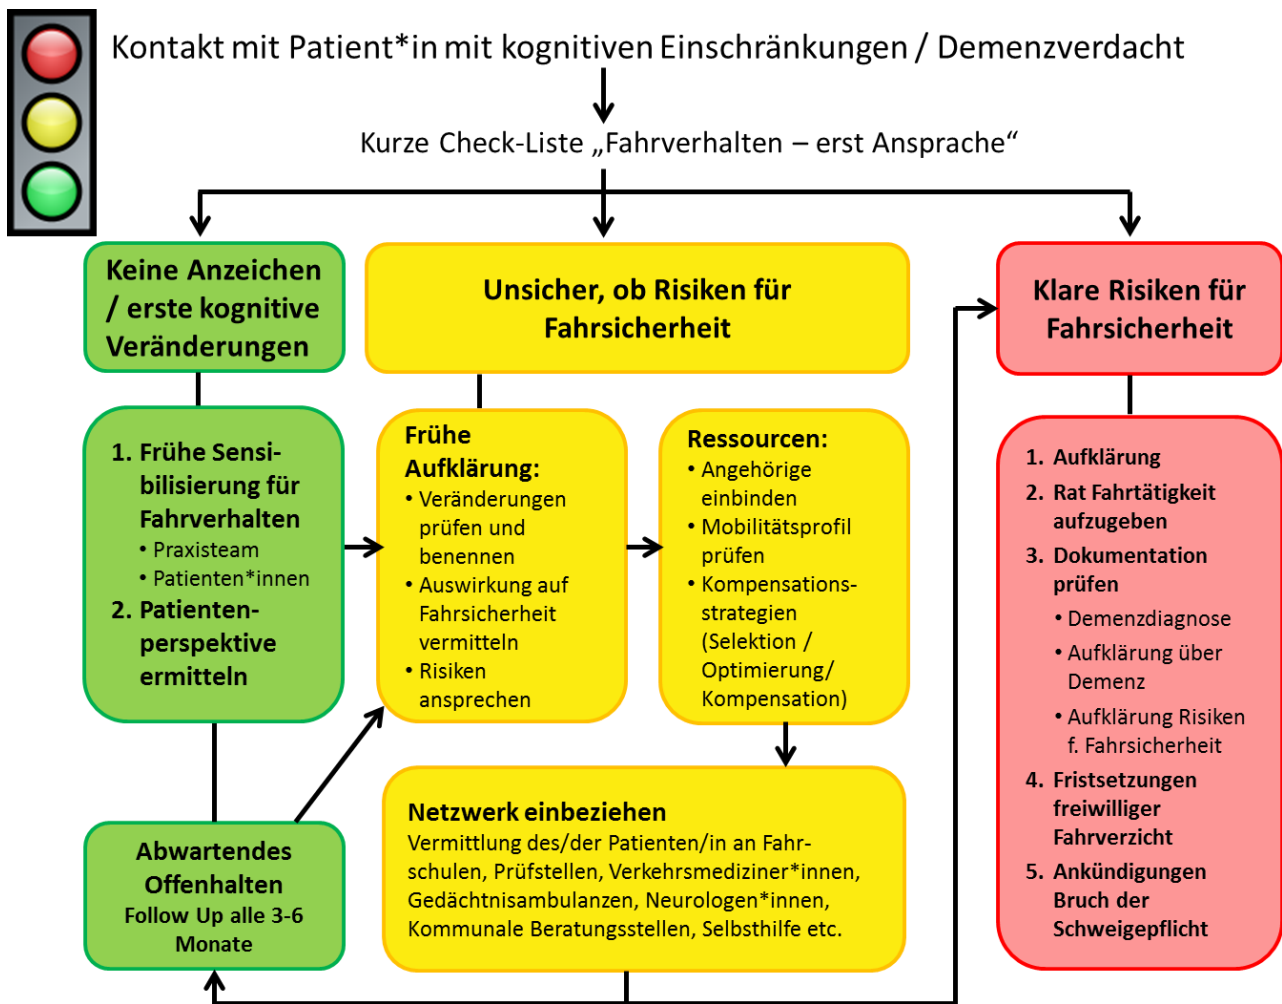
Kontakt mit Patient*in mit kognitiven Einschränkungen / Demenzverdacht

Kurze Check-Liste „Fahrverhalten – erst Ansprache"

Keine Anzeichen / erste kognitive Veränderungen

Unsicher, ob Risiken für Fahrsicherheit

Klare Risiken für Fahrsicherheit

1. Frühe Sensibilisierung für Fahrverhalten
• Praxisteam
• Patienten*innen
2. Patientenperspektive ermitteln

Frühe Aufklärung:
• Veränderungen prüfen und benennen
• Auswirkung auf Fahrsicherheit vermitteln
• Risiken ansprechen

Ressourcen:
• Angehörige einbinden
• Mobilitätsprofil prüfen
• Kompensationsstrategien (Selektion / Optimierung/ Kompensation)

1. Aufklärung
2. Rat Fahrtätigkeit aufzugeben
3. Dokumentation prüfen
• Demenzdiagnose
• Aufklärung über Demenz
• Aufklärung Risiken f. Fahrsicherheit
4. Fristsetzungen freiwilliger Fahrverzicht
5. Ankündigungen Bruch der Schweigepflicht

Abwartendes Offenhalten
Follow Up alle 3-6 Monate

Netzwerk einbeziehen
Vermittlung des/der Patienten/in an Fahrschulen, Prüfstellen, Verkehrsmediziner*innen, Gedächtnisambulanzen, Neurologen*innen, Kommunale Beratungsstellen, Selbsthilfe etc.